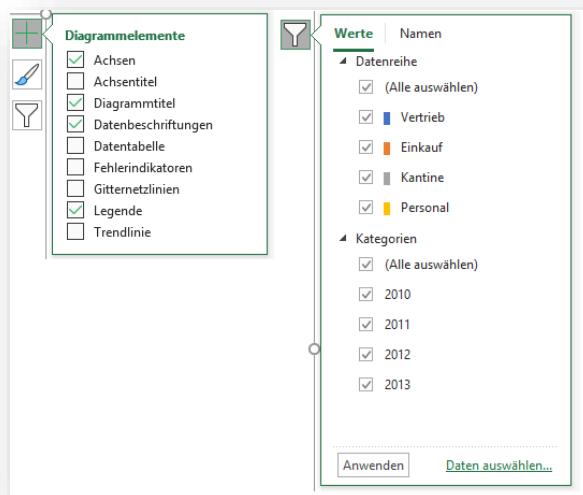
Diagrammelemente
Achsen
Achsentitel
Diagrammtitel
Datenbeschriftungen
Datentabelle
Fehlerindikatoren
Gitternetzlinien
Legende
Trendlinie

Werte Namen
Datenreihe
(Alle auswählen)
Vertrieb
Einkauf
Kantine
Personal
Kategorien
(Alle auswählen)
2010
2011
2012
2013
Anwenden
Daten auswählen...